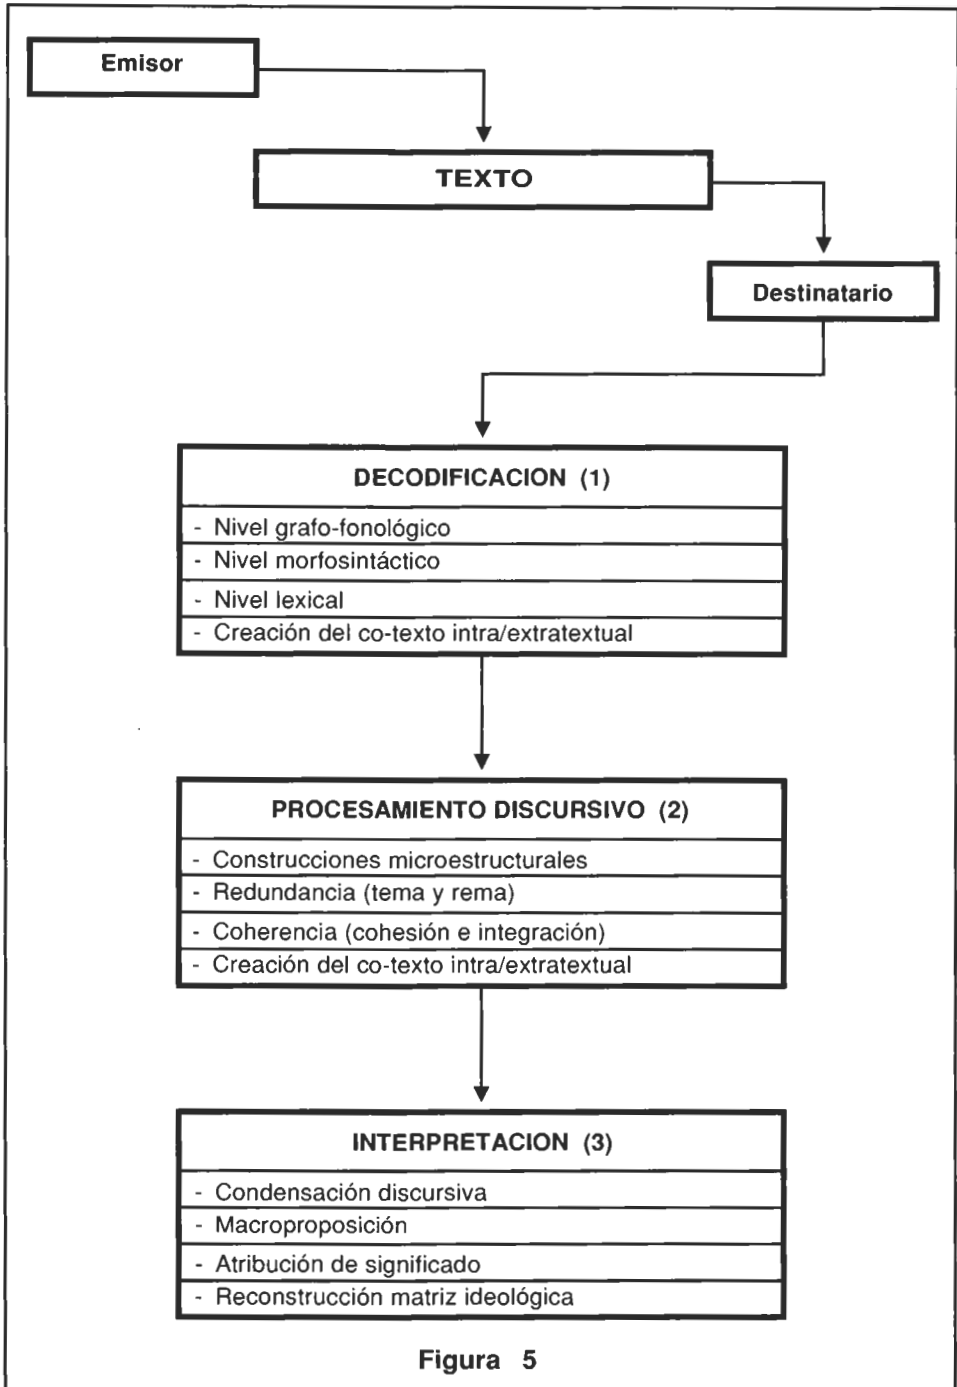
Emisor

TEXTO

Destinatario

DECODIFICACION (1)

- Nivel grafo-fonológico
- Nivel morfosintáctico
- Nivel lexical
- Creación del co-texto intra/extratextual

PROCESAMIENTO DISCURSIVO (2)

- Construcciones microestructurales
- Redundancia (tema y rema)
- Coherencia (cohesión e integración)
- Creación del co-texto intra/extratextual

INTERPRETACION (3)

- Condensación discursiva
- Macroproposición
- Atribución de significado
- Reconstrucción matriz ideológica

Figura 5